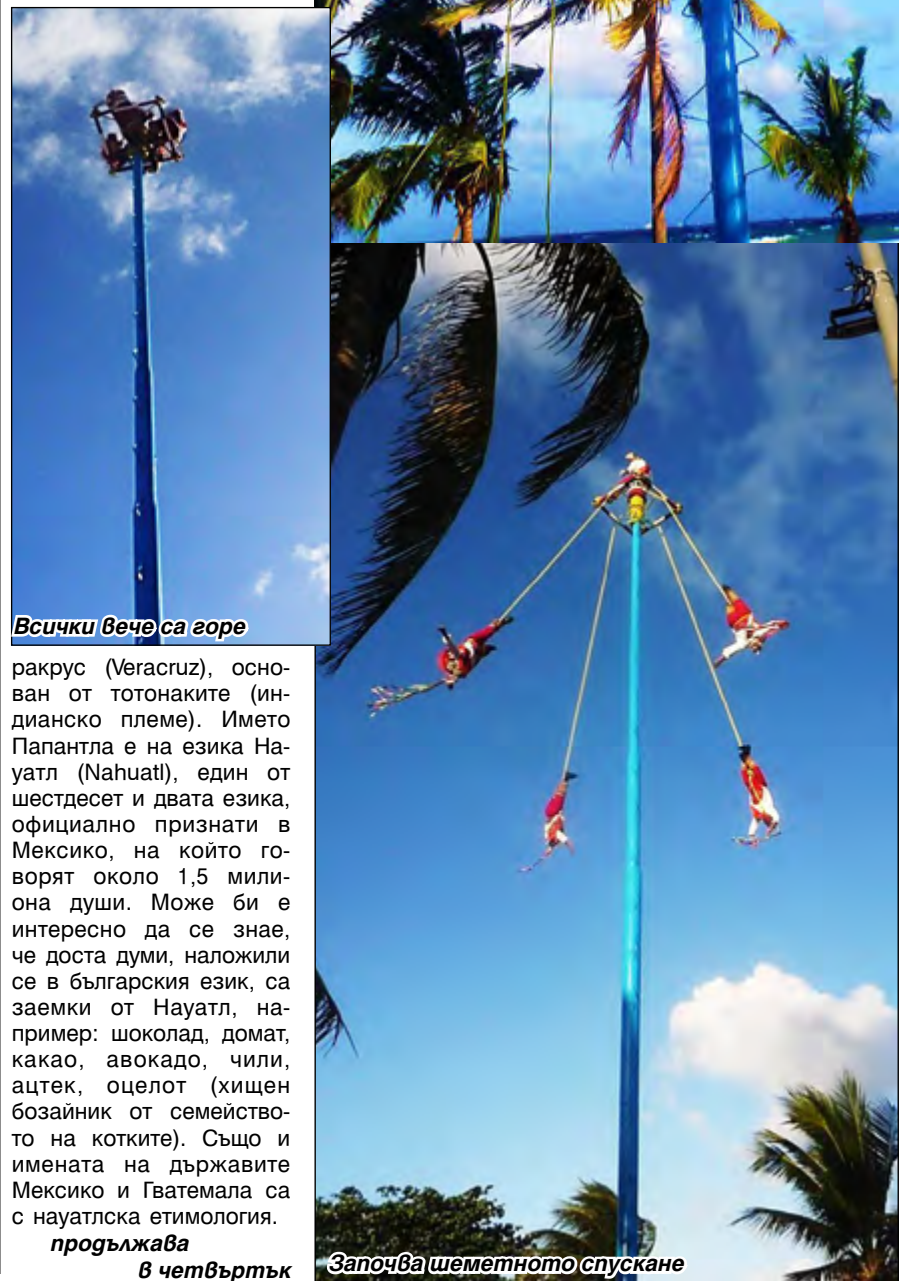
Всички вече са горе

ракрус (Veracruz), основан от тотонаките (индианско племе). Името Папантла е на езика Науатл (Nahuatl), един от шестдесет и двата езика, официално признати в Мексико, на който говорят около 1,5 милиона души. Може би е интересно да се знае, че доста думи, наложили се в българския език, са заемки от Науатл, например: шоколад, домат, какао, авокадо, чили, ацтек, оцелот (хищен бозайник от семейството на котките). Също и имената на държавите Мексико и Гватемала са с науатлска етимология.

продължава
в четвъртък

Започва шеметното спускане